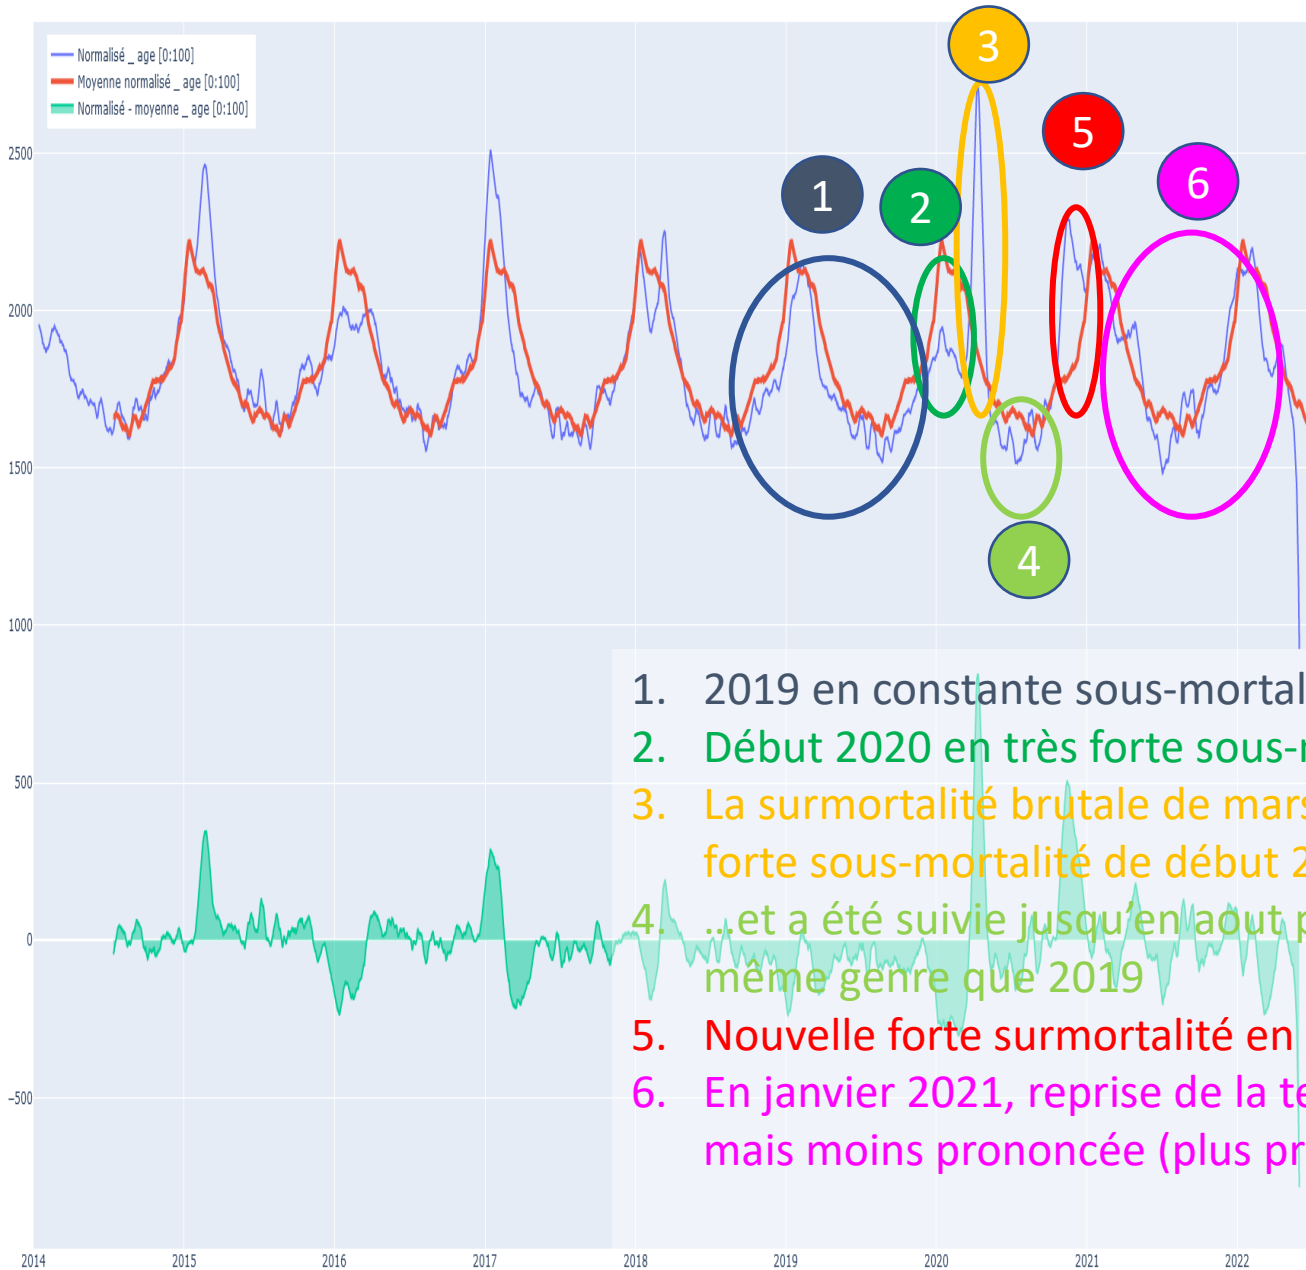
Normalisé _ age [0:100]
Moyenne normalisé _ age [0:100]
Normalisé - moyenne _ age [0:100]

2500
2000
1500
1000
500
0
-500

2014
2015
2016
2017
2018
2019
2020
2021
2022

1
2
3
5
6
4

1. 2019 en constante sous-mortal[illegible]
2. Début 2020 en très forte sous-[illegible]
3. La surmortalité brutale de mar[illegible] forte sous-mortalité de début 2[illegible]
4. ...et a été suivie jusqu'en aout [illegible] même genre que 2019
5. Nouvelle forte surmortalité en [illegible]
6. En janvier 2021, reprise de la te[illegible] mais moins prononcée (plus pr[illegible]